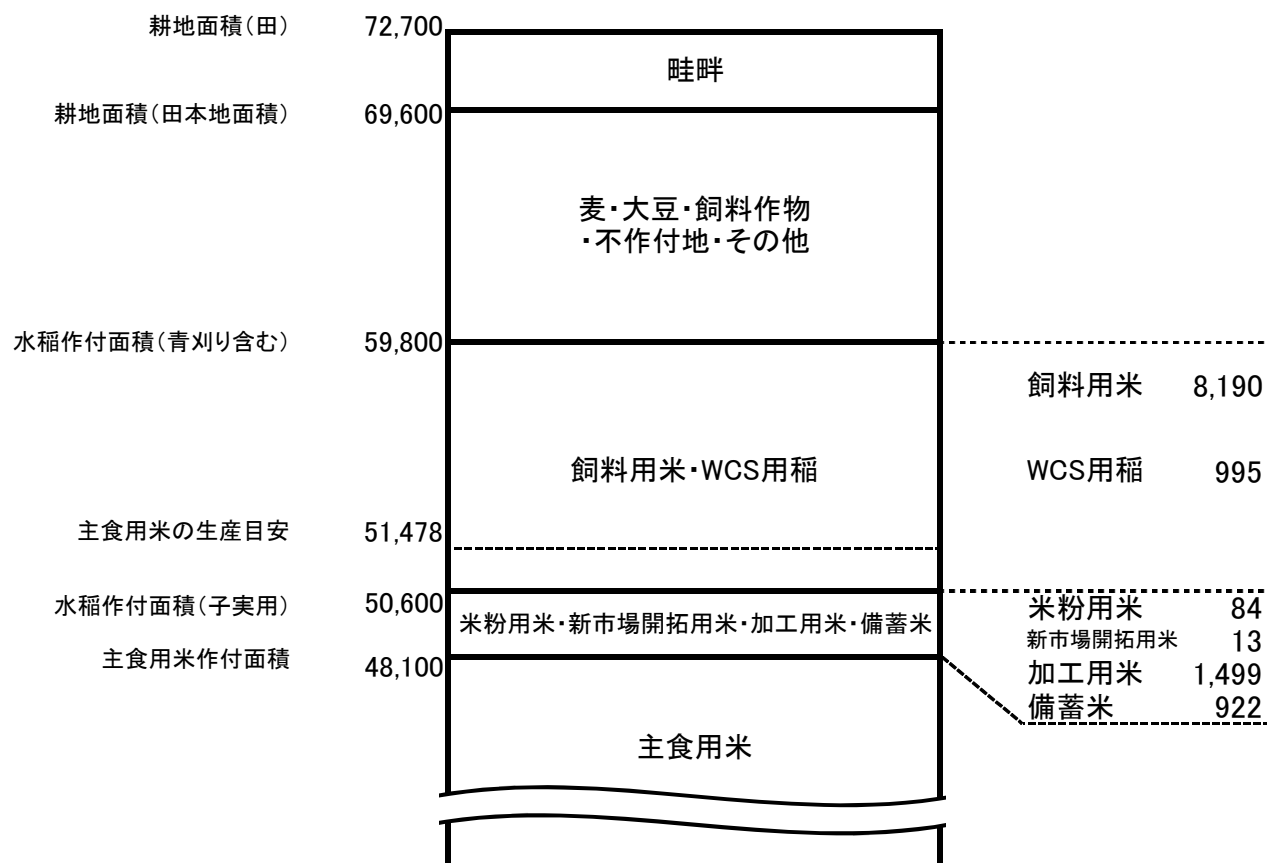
耕地面積(田) 72,700

畦畔

耕地面積(田本地面積) 69,600

麦・大豆・飼料作物
・不作付地・その他

水稲作付面積(青刈り含む) 59,800

飼料用米 8,190

飼料用米・WCS用稲

WCS用稲 995

主食用米の生産目安 51,478

水稲作付面積(子実用) 50,600

米粉用米・新市場開拓用米・加工用米・備蓄米

米粉用米 84
新市場開拓用米 13
加工用米 1,499
備蓄米 922

主食用米作付面積 48,100

主食用米